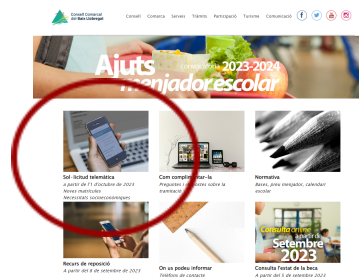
Consell Comarcal del Baix Llobregat

Consell Comarca Serveis Tràmits Participació Turisme Comunicació

Ajuts menjador escolar
CONVOCATÒRIA 2023-2024

Sol·licitud telemàtica
a partir de l'1 d'octubre de 2023
Noves matrícules
Necessitats socioeconòmiques

Com complimentar-la
Preguntes i respostes sobre la tramitació

Normativa
Bases, preu menjador, calendari escolar

Consulta on-line a partir de Setembre 2023

Recurs de reposició
A partir del 8 de setembre de 2023

On us podeu informar
Telèfons de contacte

Consulta l'estat de la beca
A partir del 6 de setembre de 2023